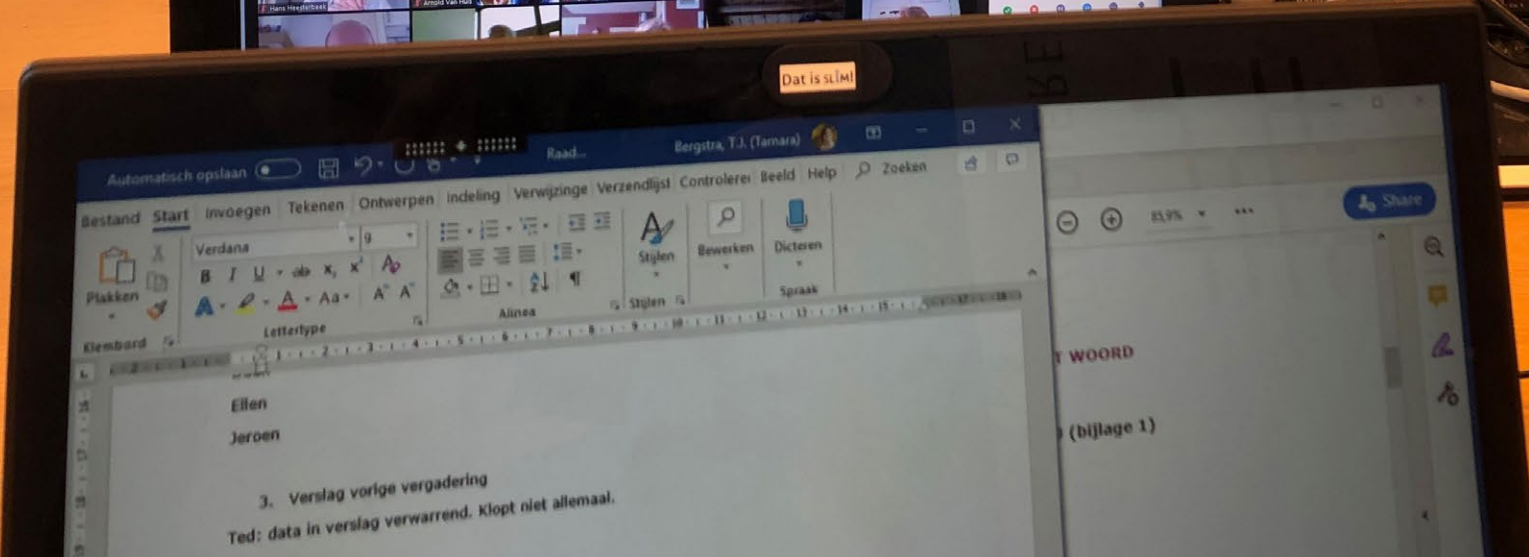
Hans Heesterbeek
Arnold Van Hus

Dat is slim!

Automatisch opslaan
Raad...
Bergstra, T.J. (Tamara)

Bestand Start Invoegen Tekenen Ontwerpen Indeling Verwijzinge Verzendlijst Controlere Beeld Help Zoeken

Verdana 9
Plakken
Klembord
Lettertype
Alinea
Stijlen
Bewerken
Dicteren
Spraak

Ellen
Jeroen

3. Verslag vorige vergadering

Ted: data in verslag verwarrend. Klopt niet allemaal.

85,9%
Share

T WOORD

(bijlage 1)